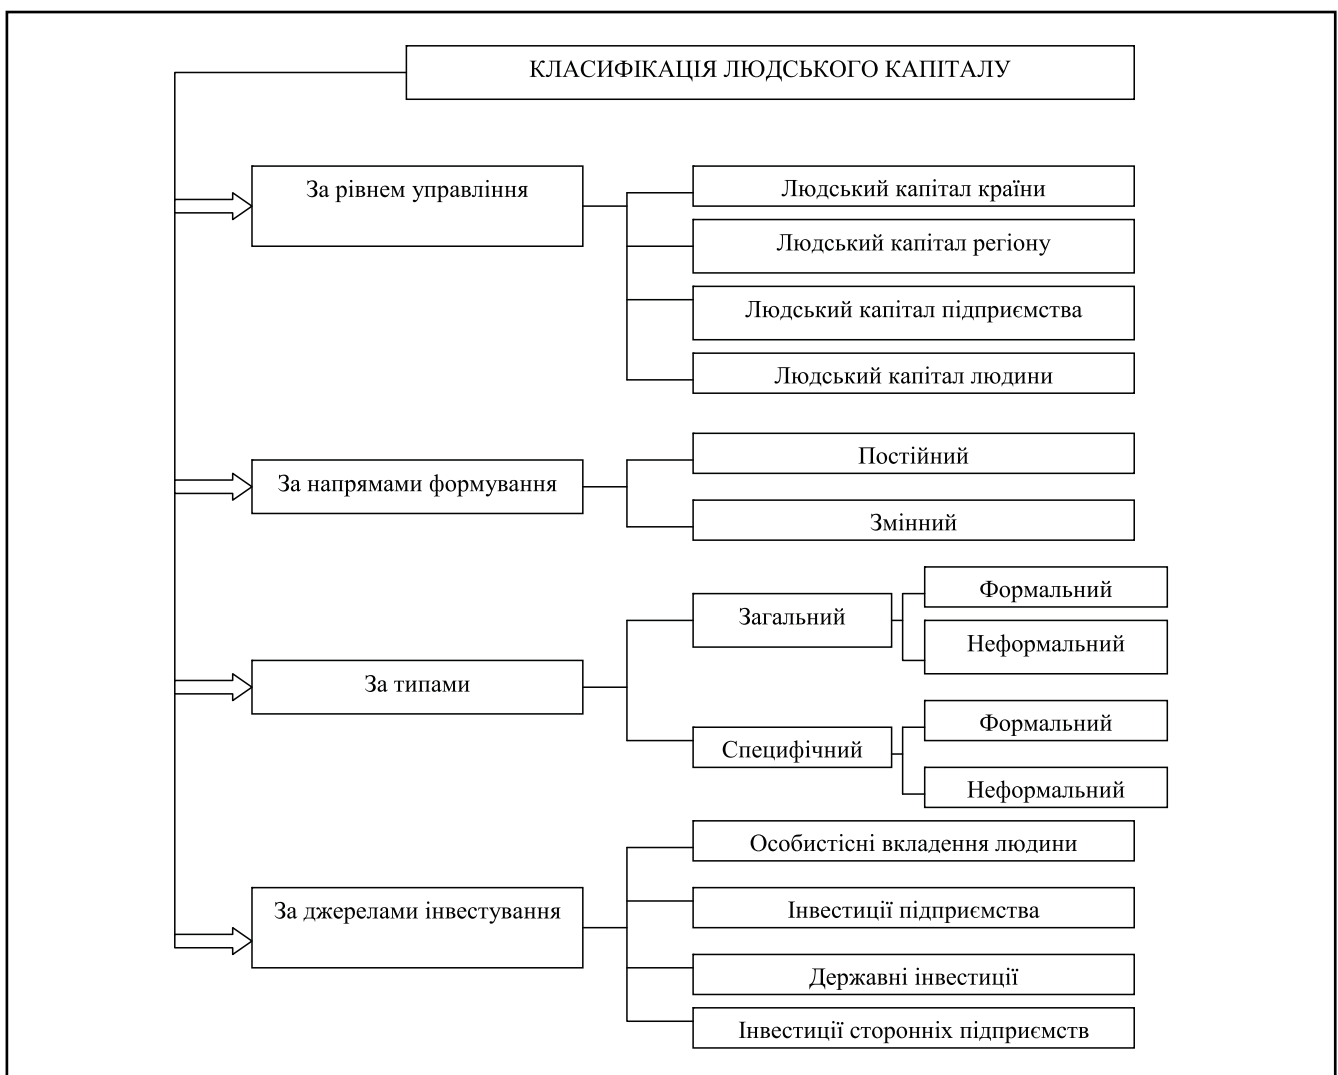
КЛАСИФІКАЦІЯ ЛЮДСЬКОГО КАПІТАЛУ

За рівнем управління

Людський капітал країни

Людський капітал регіону

Людський капітал підприємства

Людський капітал людини

За напрямами формування

Постійний

Змінний

За типами

Загальний

Формальний

Неформальний

Специфічний

Формальний

Неформальний

За джерелами інвестування

Особистісні вкладення людини

Інвестиції підприємства

Державні інвестиції

Інвестиції сторонніх підприємств